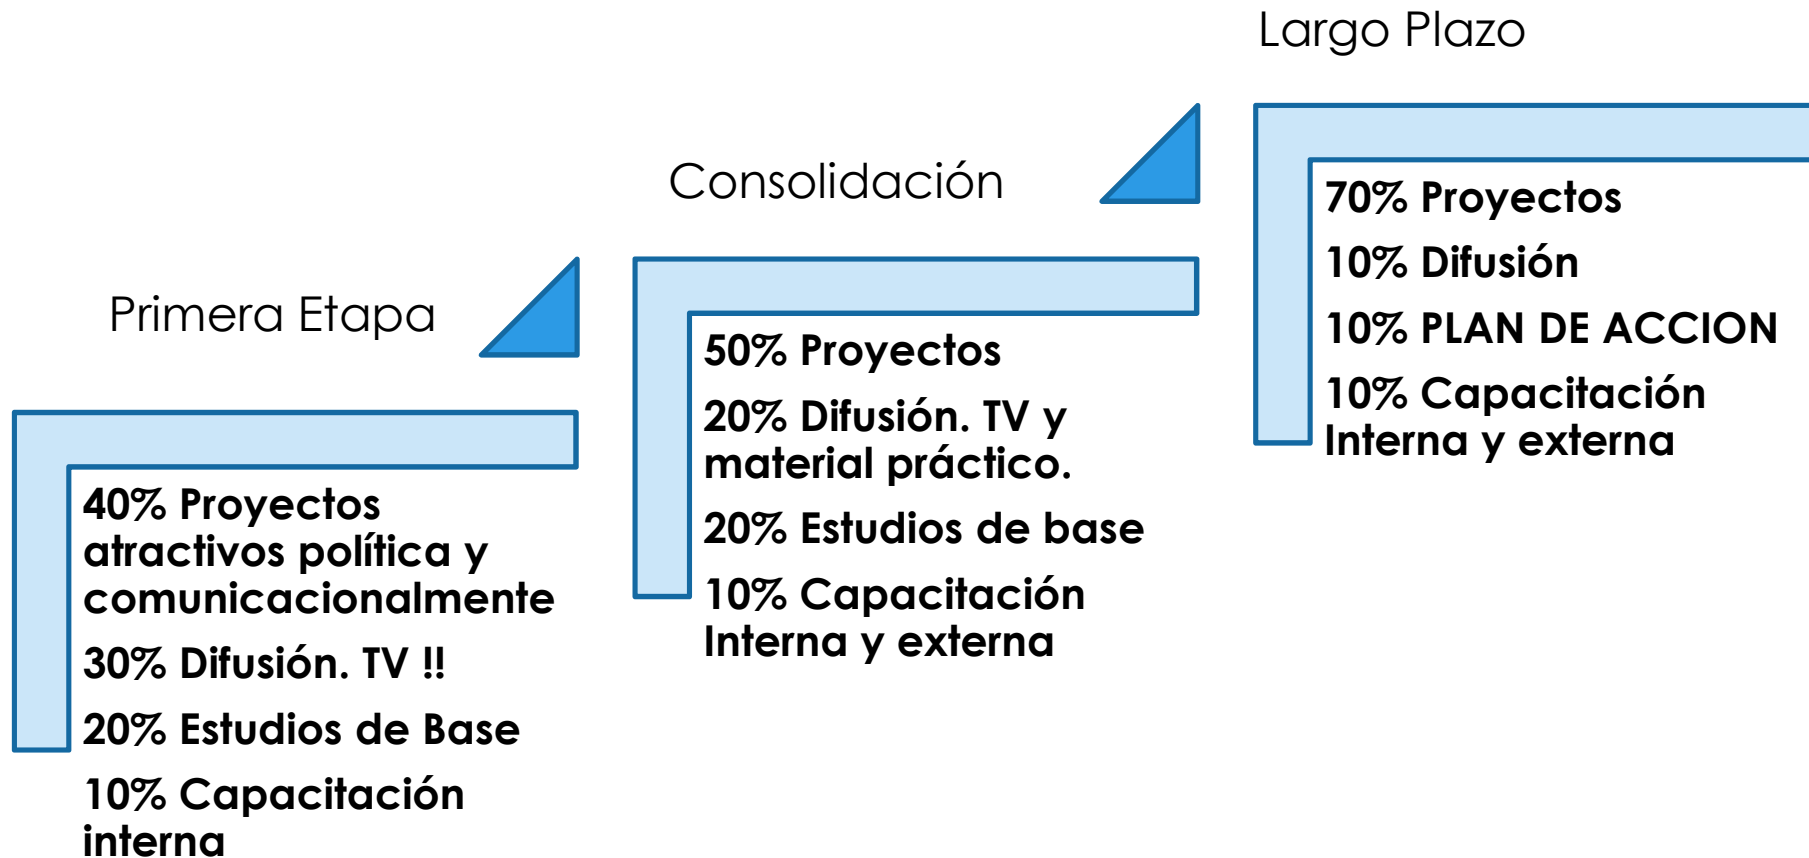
Primera Etapa

40% Proyectos atractivos política y comunicacionalmente

30% Difusión. TV !!

20% Estudios de Base

10% Capacitación interna

Consolidación

50% Proyectos

20% Difusión. TV y material práctico.

20% Estudios de base

10% Capacitación Interna y externa

Largo Plazo

70% Proyectos

10% Difusión

10% PLAN DE ACCION

10% Capacitación Interna y externa